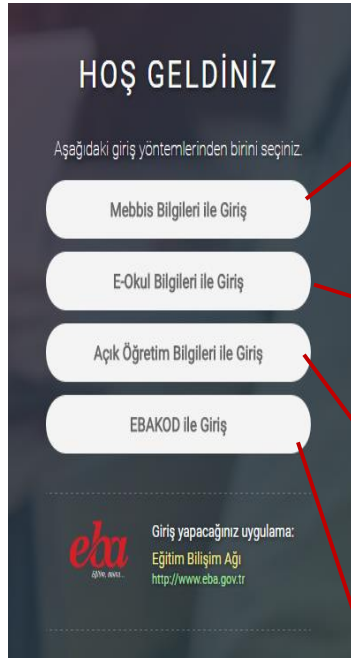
HOŞ GELDİNİZ

Aşağıdaki giriş yöntemlerinden birini seçiniz.

Mebbis Bilgileri ile Giriş

E-Okul Bilgileri ile Giriş

Açık Öğretim Bilgileri ile Giriş

EBAKOD ile Giriş

eba
eğitim, bilişim...

Giriş yapacağınız uygulama:
Eğitim Bilişim Ağı
http://www.eba.gov.tr